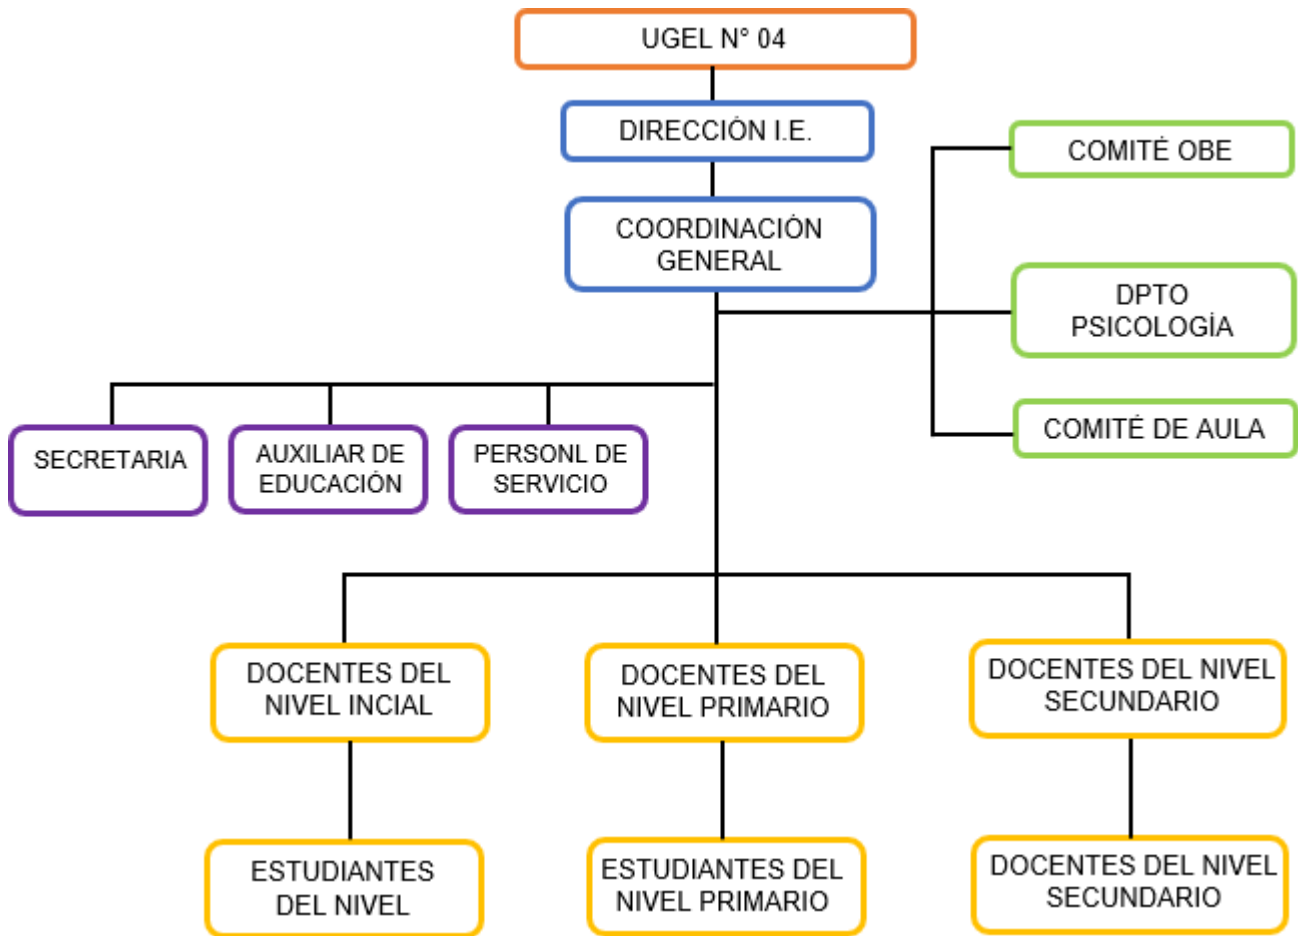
UGEL N° 04

DIRECCIÓN I.E.

COORDINACIÓN GENERAL

COMITÉ OBE

DPTO PSICOLOGÍA

COMITÉ DE AULA

SECRETARIA

AUXILIAR DE EDUCACIÓN

PERSONL DE SERVICIO

DOCENTES DEL NIVEL INCIAL

DOCENTES DEL NIVEL PRIMARIO

DOCENTES DEL NIVEL SECUNDARIO

ESTUDIANTES DEL NIVEL

ESTUDIANTES DEL NIVEL PRIMARIO

DOCENTES DEL NIVEL SECUNDARIO